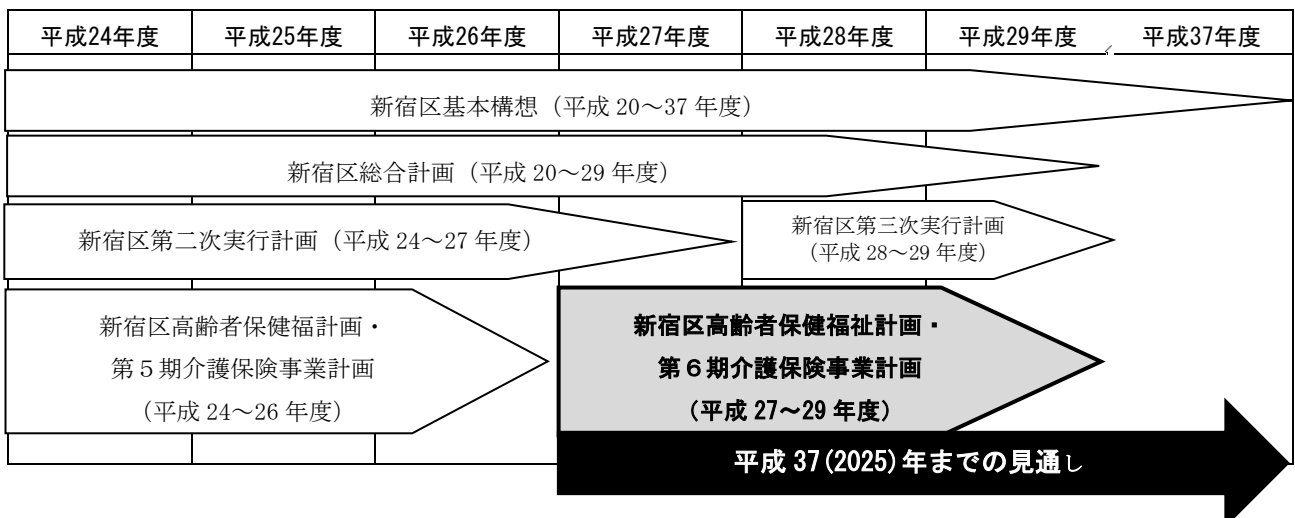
| 平成24年度 | 平成25年度 | 平成26年度 | 平成27年度 | 平成28年度 | 平成29年度 | 平成37年度 |
|---|---|---|---|---|---|---|

新宿区基本構想（平成 20～37 年度）

新宿区総合計画（平成 20～29 年度）

新宿区第二次実行計画（平成 24～27 年度）

新宿区第三次実行計画（平成 28～29 年度）

新宿区高齢者保健福計画・第５期介護保険事業計画（平成 24～26 年度）

新宿区高齢者保健福祉計画・第６期介護保険事業計画（平成 27～29 年度）

平成 37(2025) 年までの見通し